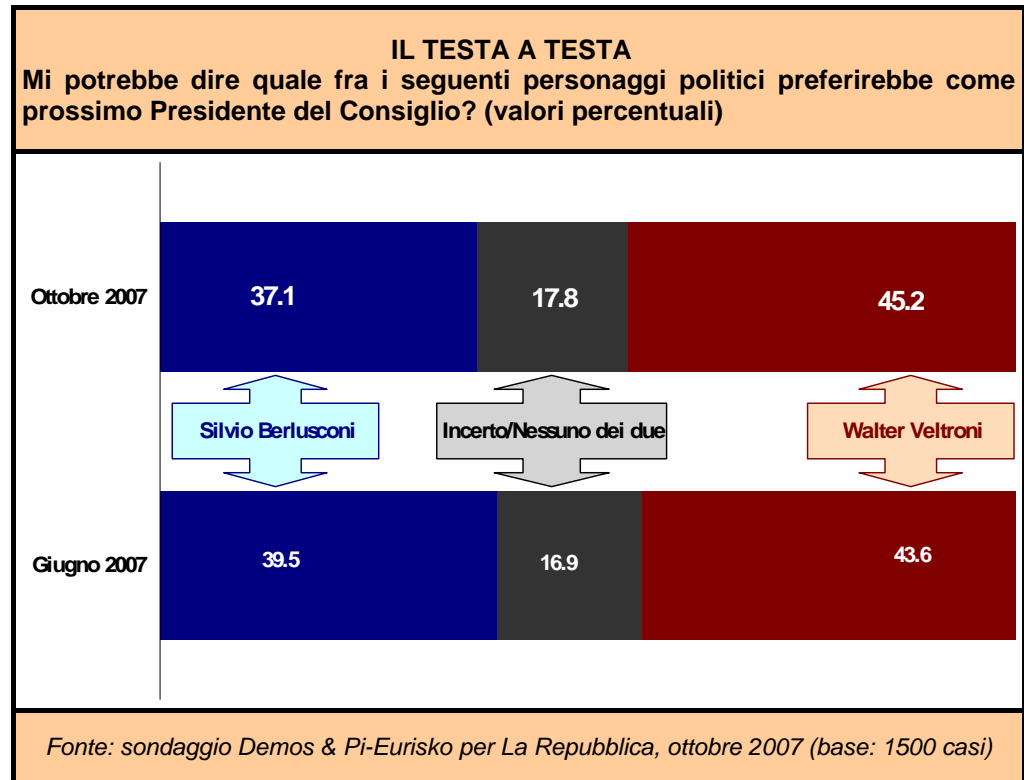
IL TESTA A TESTA
Mi potrebbe dire quale fra i seguenti personaggi politici preferirebbe come prossimo Presidente del Consiglio? (valori percentuali)

Ottobre 2007
37.1
17.8
45.2

Silvio Berlusconi
Incerto/Nessuno dei due
Walter Veltroni

Giugno 2007
39.5
16.9
43.6

Fonte: sondaggio Demos & Pi-Eurisko per La Repubblica, ottobre 2007 (base: 1500 casi)